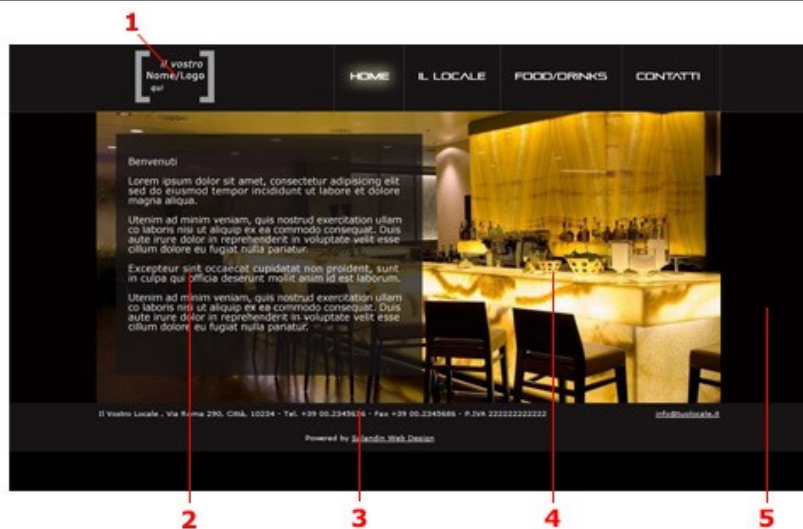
1

il vostro
Nome/Logo
qui

HOME IL LOCALE FOOD/DRINKS CONTATTI

Benvenuti

Lorem ipsum dolor sit amet, consectetur adipisicing elit sed do eiusmod tempor incididunt ut labore et dolore magna aliqua.

Utenim ad minim veniam, quis nostrud exercitation ullam co laboris nisi ut aliquip ex ea commodo consequat. Duis aute irure dolor in reprehenderit in voluptate velit esse cillum dolore eu fugiat nulla pariatur.

Excepteur sint occaecat cupidatat non proident, sunt in culpa qui officia deserunt mollit anim id est laborum.

Utenim ad minim veniam, quis nostrud exercitation ullam co laboris nisi ut aliquip ex ea commodo consequat. Duis aute irure dolor in reprehenderit in voluptate velit esse cillum dolore eu fugiat nulla pariatur.

Il Vostro Locale . Via Roma 290. Città, 10234 - Tel. +39 00.2345676 - Fax +39 00.2345686 - P.IVA 222222222222

info@tuolocale.it

Powered by Splendin Web Design

2 3 4 5